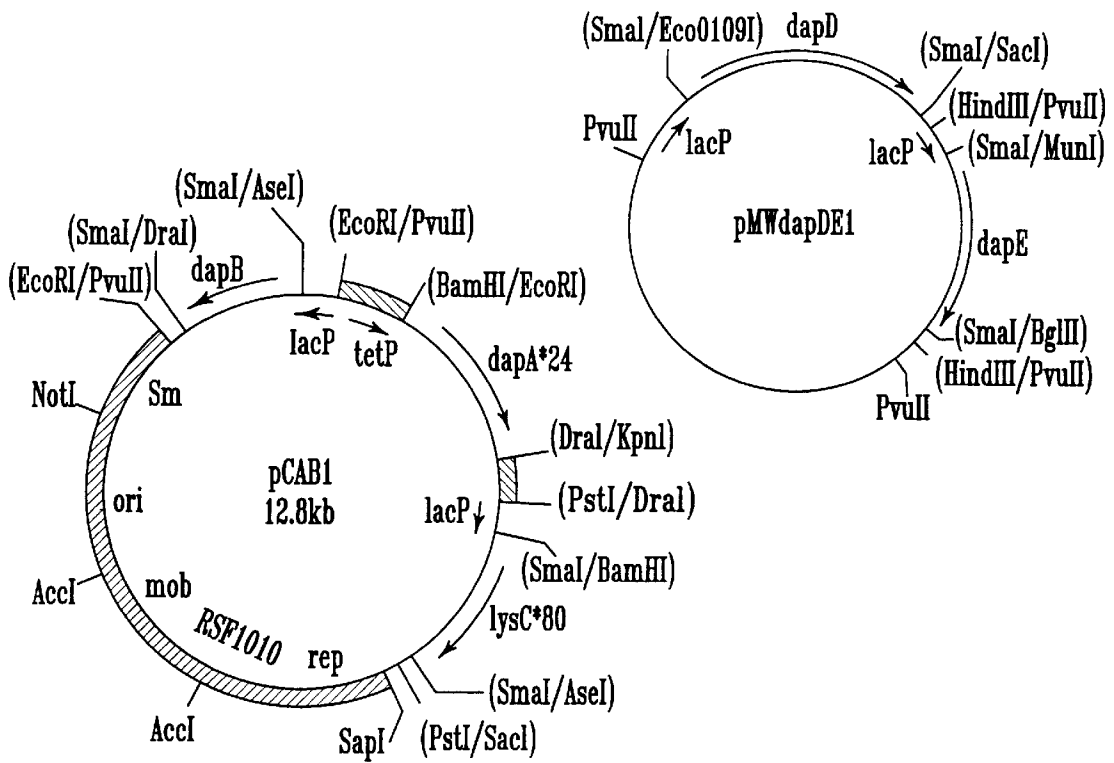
(SmaI/Eco0109I) dapD
(SmaI/SacI)
(HindIII/PvuII)
PvuII
lacP
lacP
(SmaI/MunI)
pMWdapDE1
dapE
(SmaI/BglII)
(HindIII/PvuII)
PvuII

(SmaI/AseI)
(EcoRI/PvuII)
(SmaI/DraI)
dapB
(EcoRI/PvuII)
(BamHI/EcoRI)
lacP
tetP
dapA*24
NotI
Sm
(DraI/KpnI)
pCAB1
12.8kb
ori
lacP
(PstI/DraI)
(SmaI/BamHI)
AccI
mob
lysC*80
RSF1010
rep
(SmaI/AseI)
AccI
SapI
(PstI/SacI)